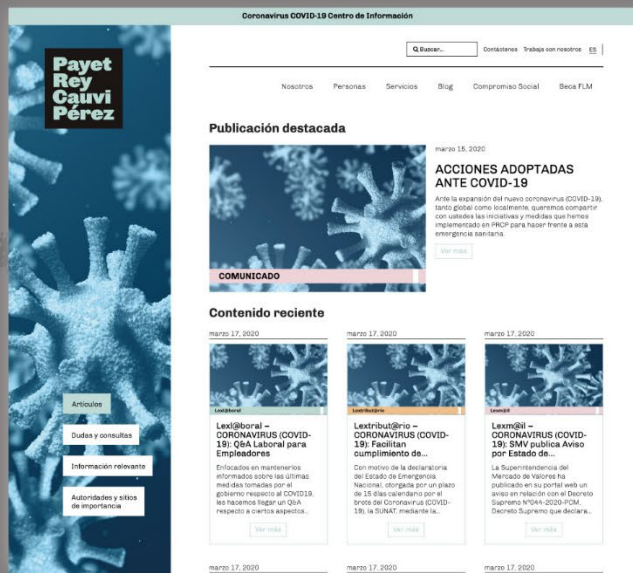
Coronavirus COVID-19 Centro de Información

Payet Rey Cauvi Pérez

Q Buscar... Contáctenos Trabaja con nosotros ES

Nosotros Personas Servicios Blog Compromiso Social Beca FLM

Publicación destacada

marzo 15, 2020

ACCIONES ADOPTADAS ANTE COVID-19

Ante la expansión del nuevo coronavirus (COVID-19), tanto global como localmente, queremos compartir con ustedes las iniciativas y medidas que hemos implementado en PRCP para hacer frente a esta emergencia sanitaria.

Ver más

COMUNICADO

Contenido reciente

marzo 17, 2020

Lexl@boral

Lexl@boral – CORONAVIRUS (COVID-19): Q&A Laboral para Empleadores

Enfocados en mantenernos informados sobre las últimas medidas tomadas por el gobierno respecto al COVID19, les hacemos llegar un Q&A respecto a ciertos aspectos...

Ver más

marzo 17, 2020

Lextribut@rio

Lextribut@rio – CORONAVIRUS (COVID-19): Facilitan cumplimiento de...

Con motivo de la declaratoria del Estado de Emergencia Nacional, otorgada por un plazo de 15 días calendario por el brote del Coronavirus (COVID-19), la SUNAT, mediante la...

Ver más

marzo 17, 2020

Lexm@il

Lexm@il – CORONAVIRUS (COVID-19): SMV publica Aviso por Estado de...

La Superintendencia del Mercado de Valores ha publicado en su portal web un aviso en relación con el Decreto Supremo N°044-2020-PCM, Decreto Supremo que declara...

Ver más

Artículos

Dudas y consultas

Información relevante

Autoridades y sitios de importancia

marzo 17, 2020

marzo 17, 2020

marzo 17, 2020